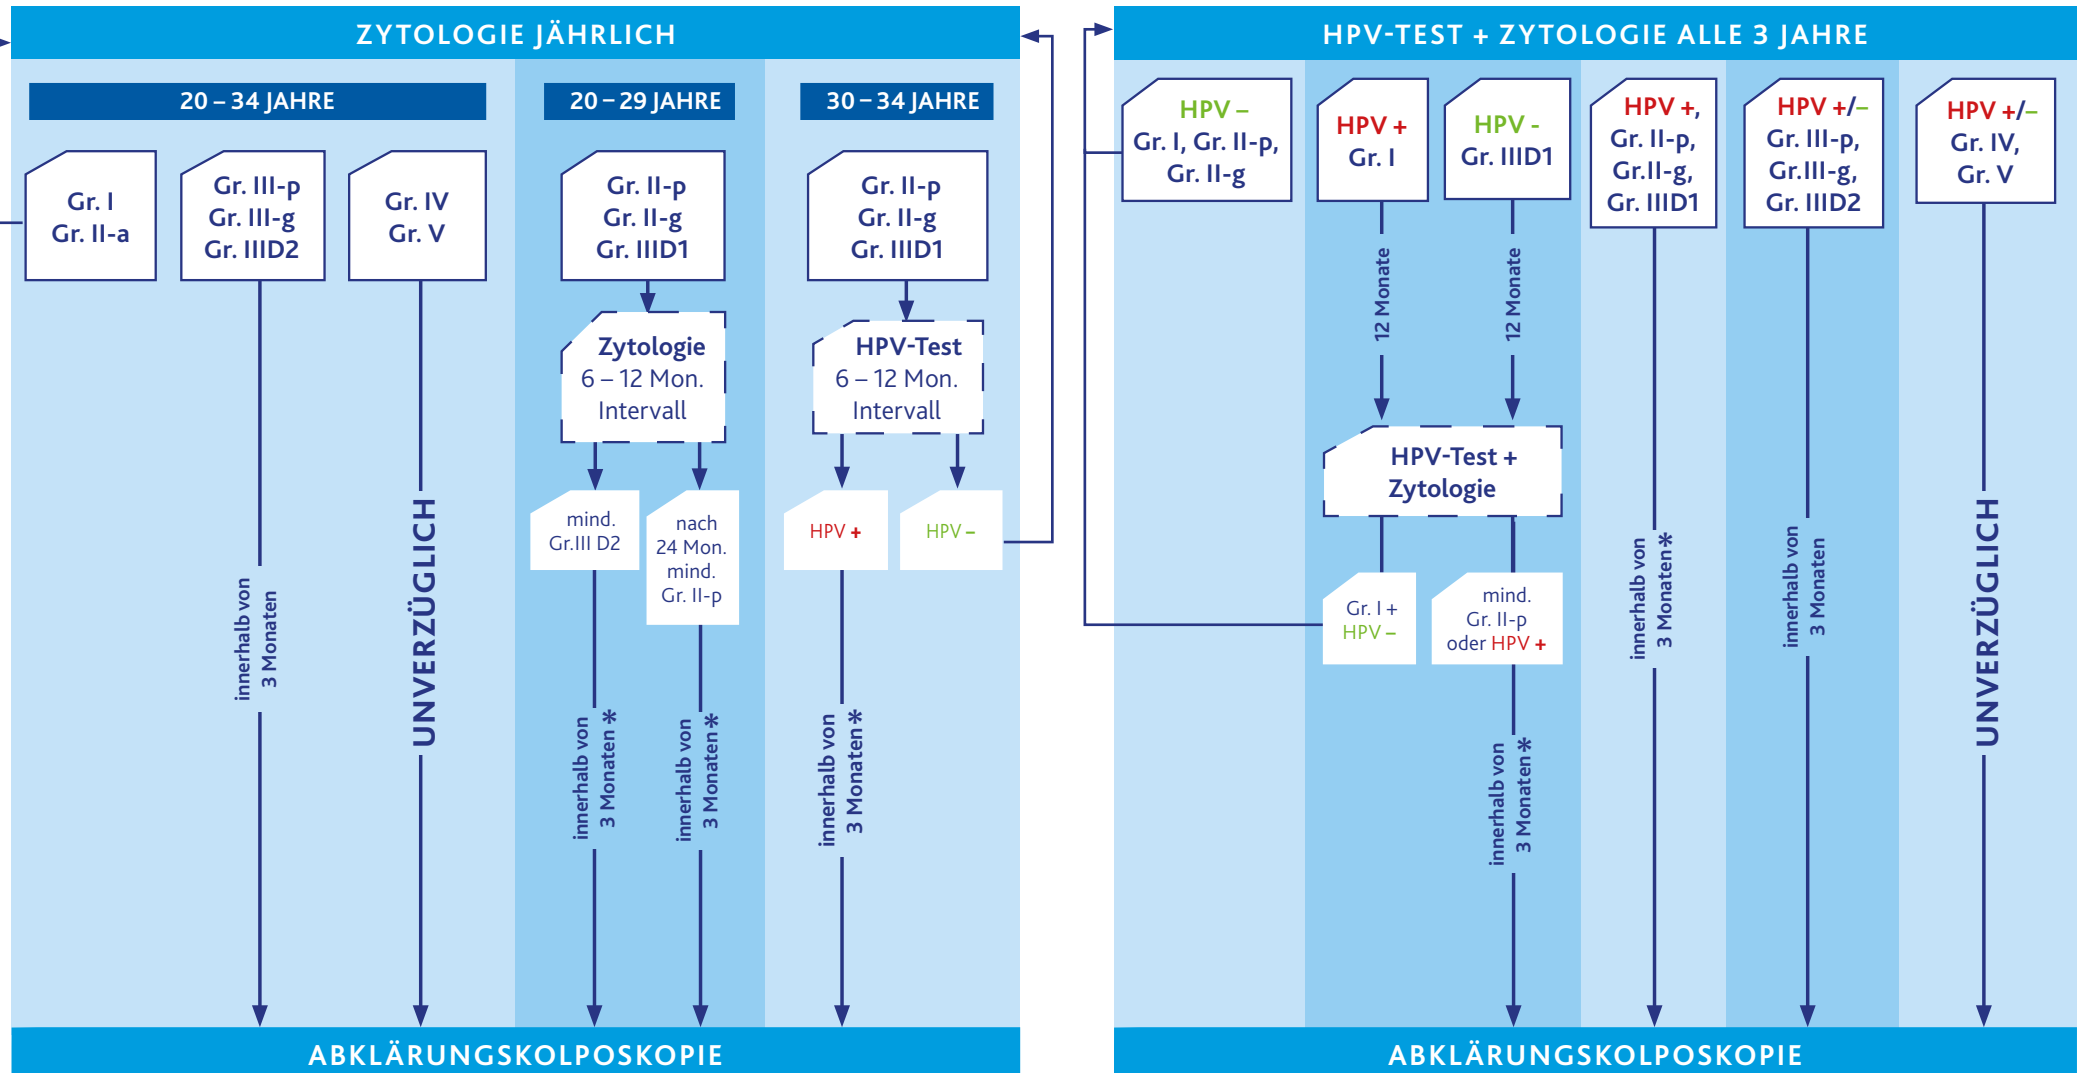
ZYTOLOGIE JÄHRLICH

20 – 34 JAHRE

20 – 29 JAHRE

30 – 34 JAHRE

Gr. I
Gr. II-a

Gr. III-p
Gr. III-g
Gr. IIID2

Gr. IV
Gr. V

Gr. II-p
Gr. II-g
Gr. IIID1

Gr. II-p
Gr. II-g
Gr. IIID1

innerhalb von 3 Monaten

UNVERZÜGLICH

Zytologie
6 – 12 Mon.
Intervall

HPV-Test
6 – 12 Mon.
Intervall

mind. Gr.III D2

nach 24 Mon. mind. Gr. II-p

HPV +

HPV –

innerhalb von 3 Monaten*

innerhalb von 3 Monaten*

innerhalb von 3 Monaten*

ABKLÄRUNGSKOLPOSKOPIE

HPV-TEST + ZYTOLOGIE ALLE 3 JAHRE

HPV –
Gr. I, Gr. II-p,
Gr. II-g

HPV +
Gr. I

HPV -
Gr. IIID1

HPV +,
Gr. II-p,
Gr.II-g,
Gr. IIID1

HPV +/–
Gr. III-p,
Gr.III-g,
Gr. IIID2

HPV +/–
Gr. IV,
Gr. V

12 Monate

12 Monate

HPV-Test +
Zytologie

Gr. I +
HPV –

mind.
Gr. II-p
oder HPV +

innerhalb von 3 Monaten*

innerhalb von 3 Monaten*

innerhalb von 3 Monaten

UNVERZÜGLICH

ABKLÄRUNGSKOLPOSKOPIE